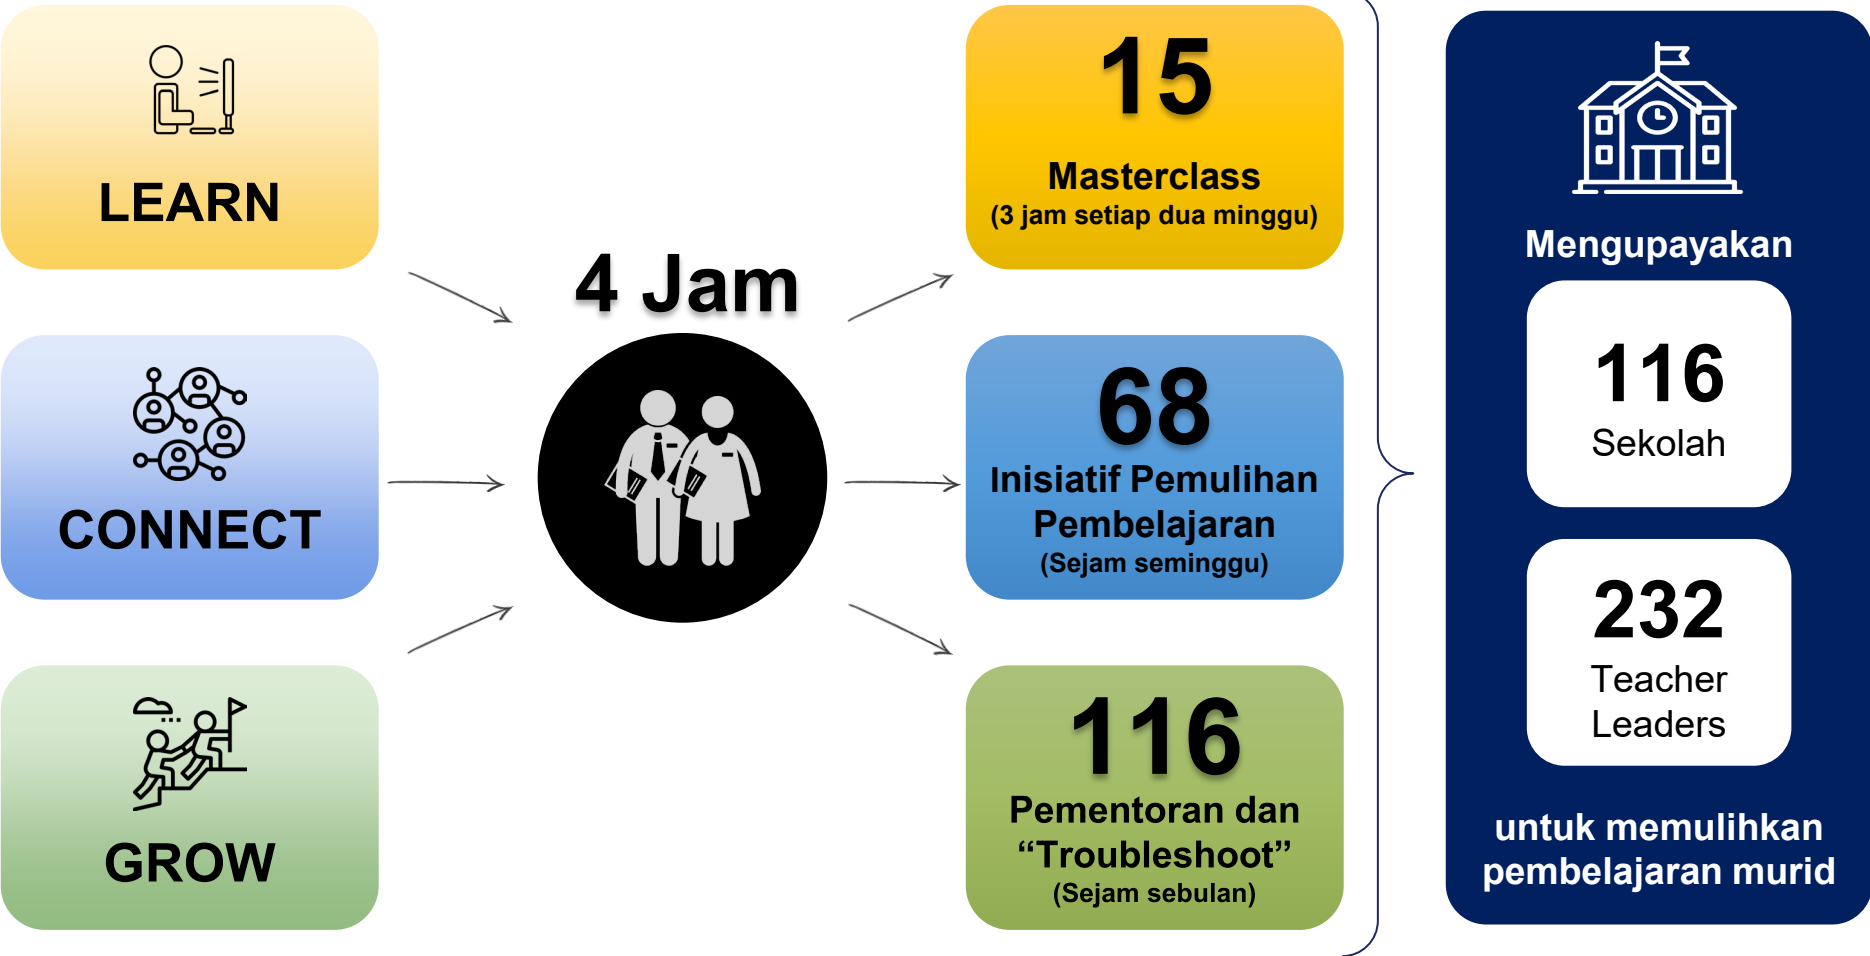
LEARN

CONNECT

GROW

4 Jam

15
Masterclass
(3 jam setiap dua minggu)

68
Inisiatif Pemulihan Pembelajaran
(Sejam seminggu)

116
Pementoran dan "Troubleshoot"
(Sejam sebulan)

Mengupayakan

116
Sekolah

232
Teacher Leaders

untuk memulihkan pembelajaran murid